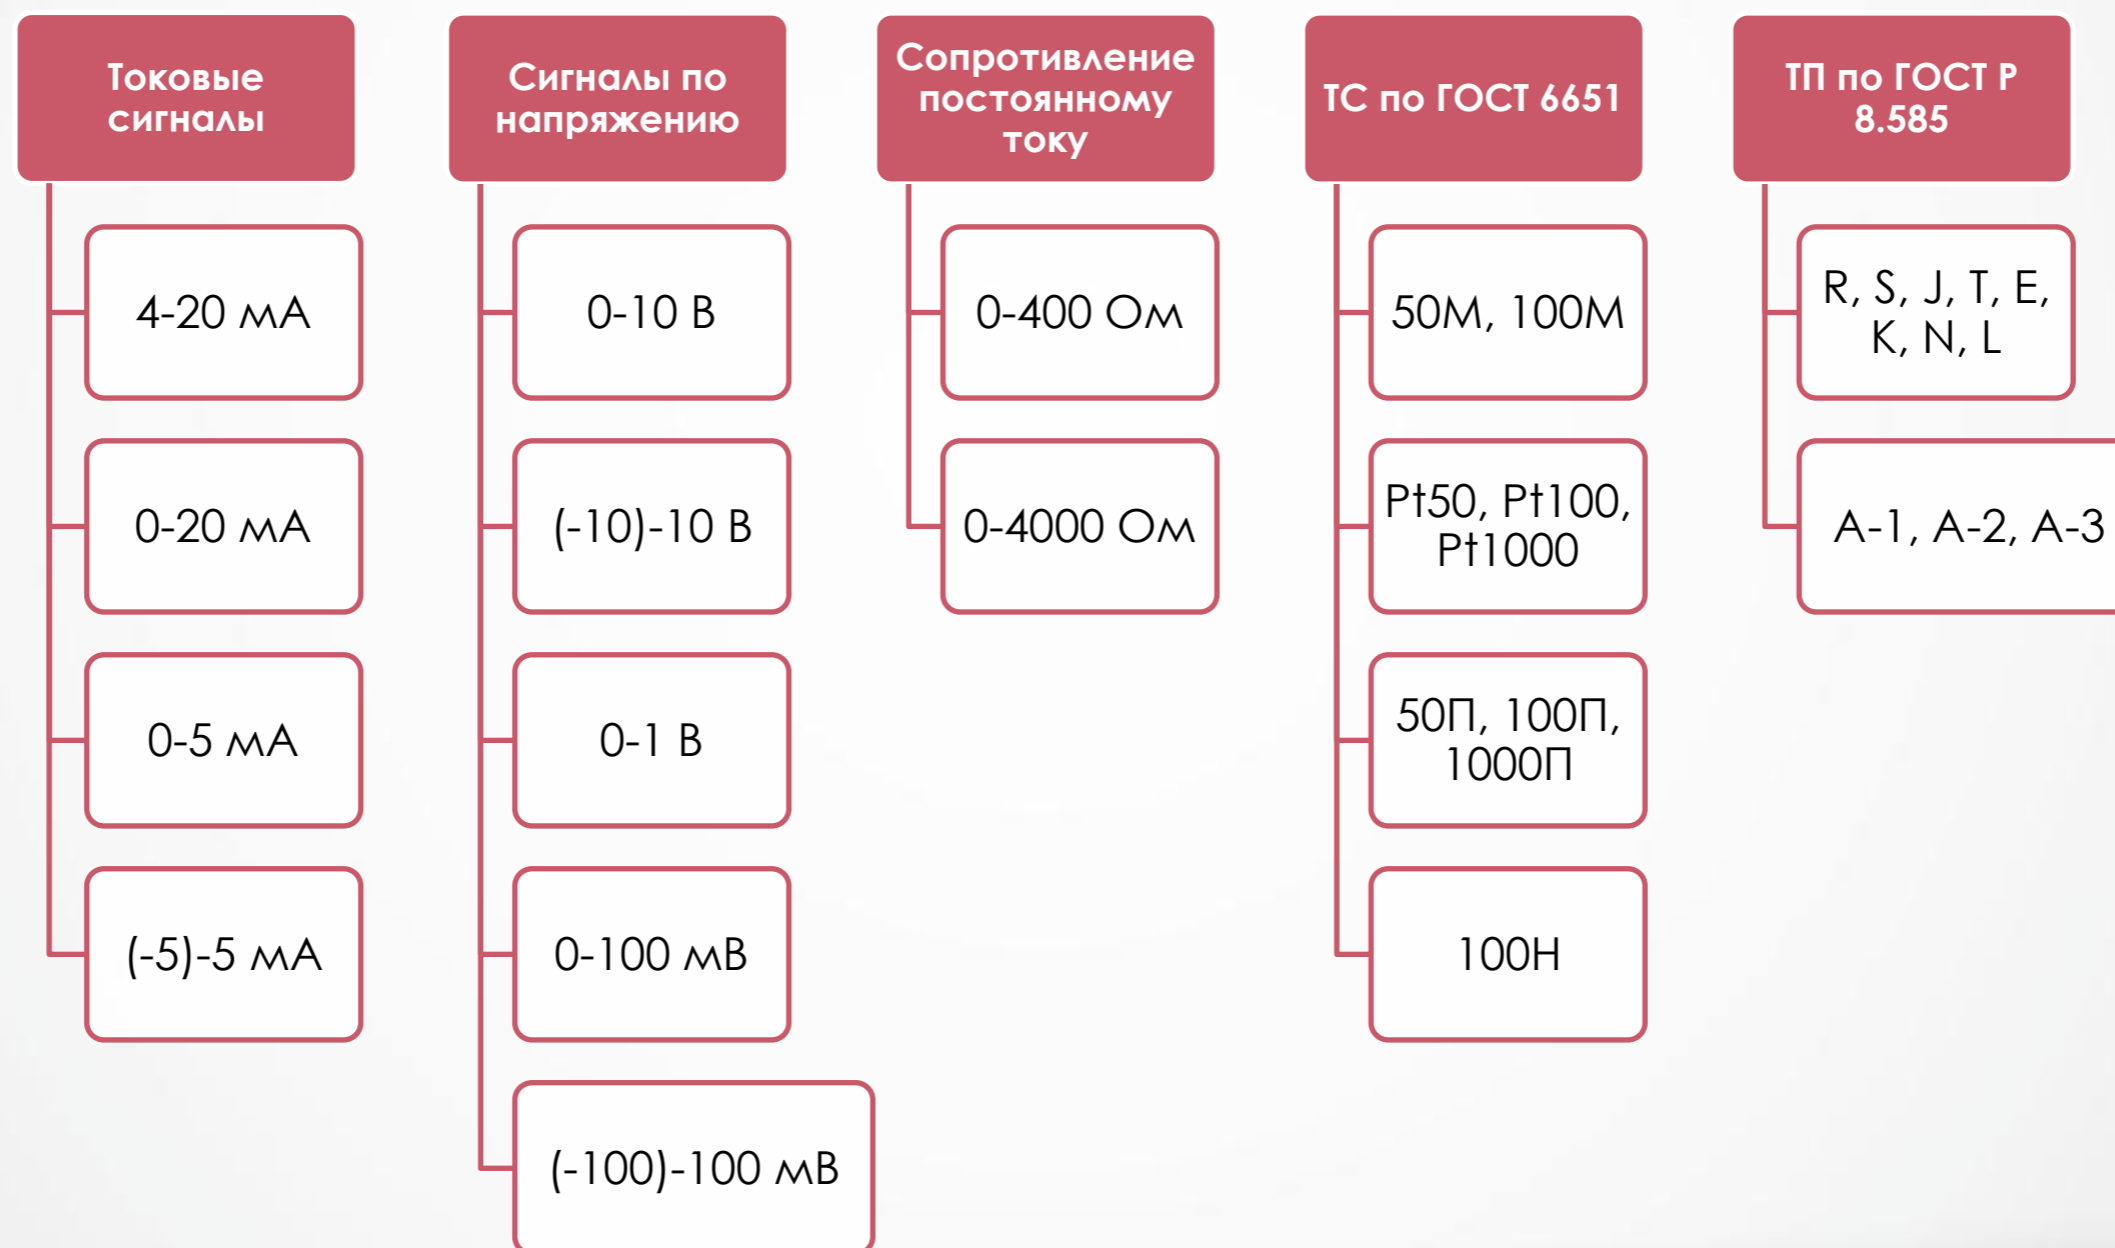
Токовые сигналы

4-20 мА

0-20 мА

0-5 мА

(-5)-5 мА

Сигналы по напряжению

0-10 В

(-10)-10 В

0-1 В

0-100 мВ

(-100)-100 мВ

Сопротивление постоянному току

0-400 Ом

0-4000 Ом

ТС по ГОСТ 6651

50М, 100М

Pt50, Pt100, Pt1000

50П, 100П, 1000П

100Н

ТП по ГОСТ Р 8.585

R, S, J, T, E, K, N, L

A-1, A-2, A-3